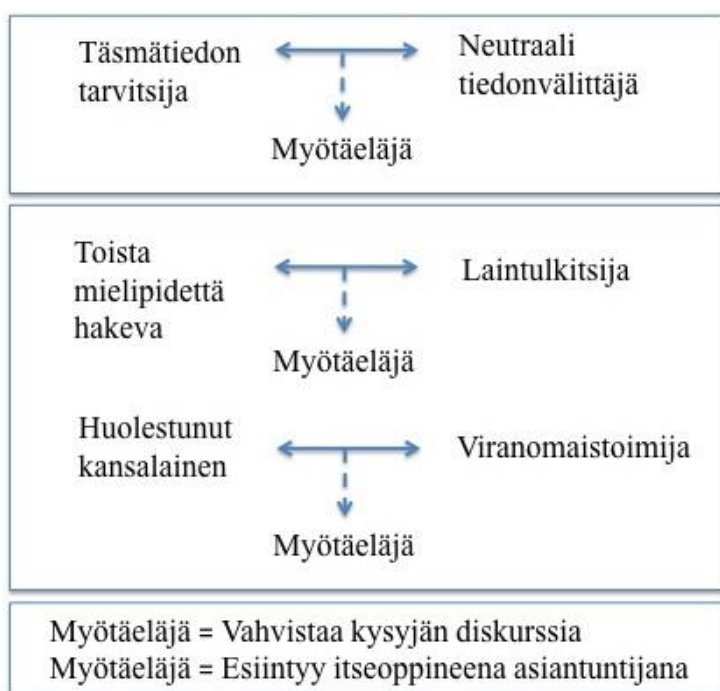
Täsmätiedon tarvitsija

Neutraali tiedonvälittäjä

Myötäeläjä

Toista mielipidettä hakeva

Laintulkitsija

Myötäeläjä

Huolestunut kansalainen

Viranomaistoimija

Myötäeläjä

Myötäeläjä = Vahvistaa kysyjän diskurssia
Myötäeläjä = Esiintyy itseoppineena asiantuntijana